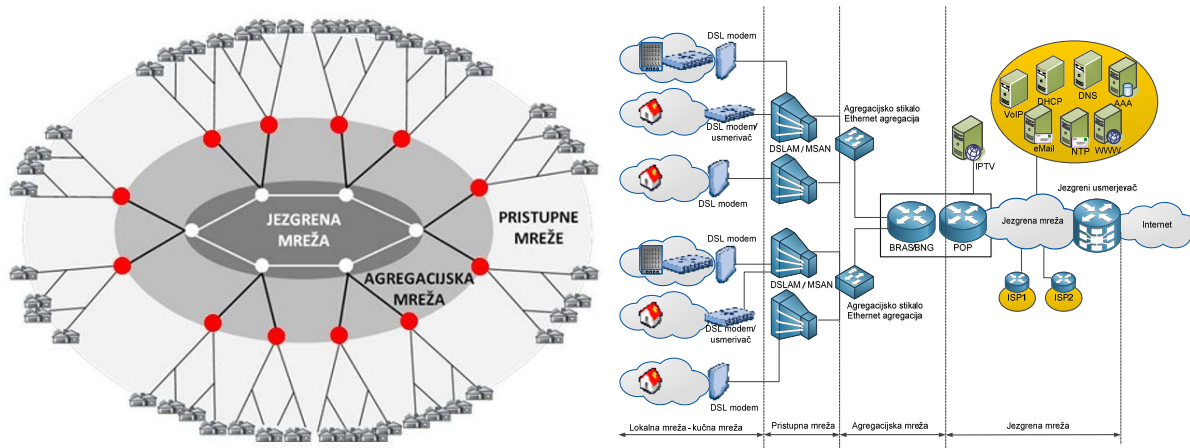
JEZGRENA MREŽA

AGREGACIJSKA MREŽA

PRISTUPNE MREŽE

DSL modem

DSL modem/ usmerivač

DSL modem

DSLAM / MSAN

Agregacijsko stikalo Ethernet agregacija

DSL modem

DSL modem/ usmerivač

DSL modem

DSLAM / MSAN

Agregacijsko stikalo Ethernet agregacija

BRAS/BNG

POP

IPTV

VoIP

DHCP

DNS

AAA

eMail

NTP

WWW

Jezgrena mreža

Jezgreni usmjerjevač

Internet

ISP1

ISP2

Lokalna mreža - kučna mreža

Pristupna mreža

Agregacijska mreža

Jezgrena mreža